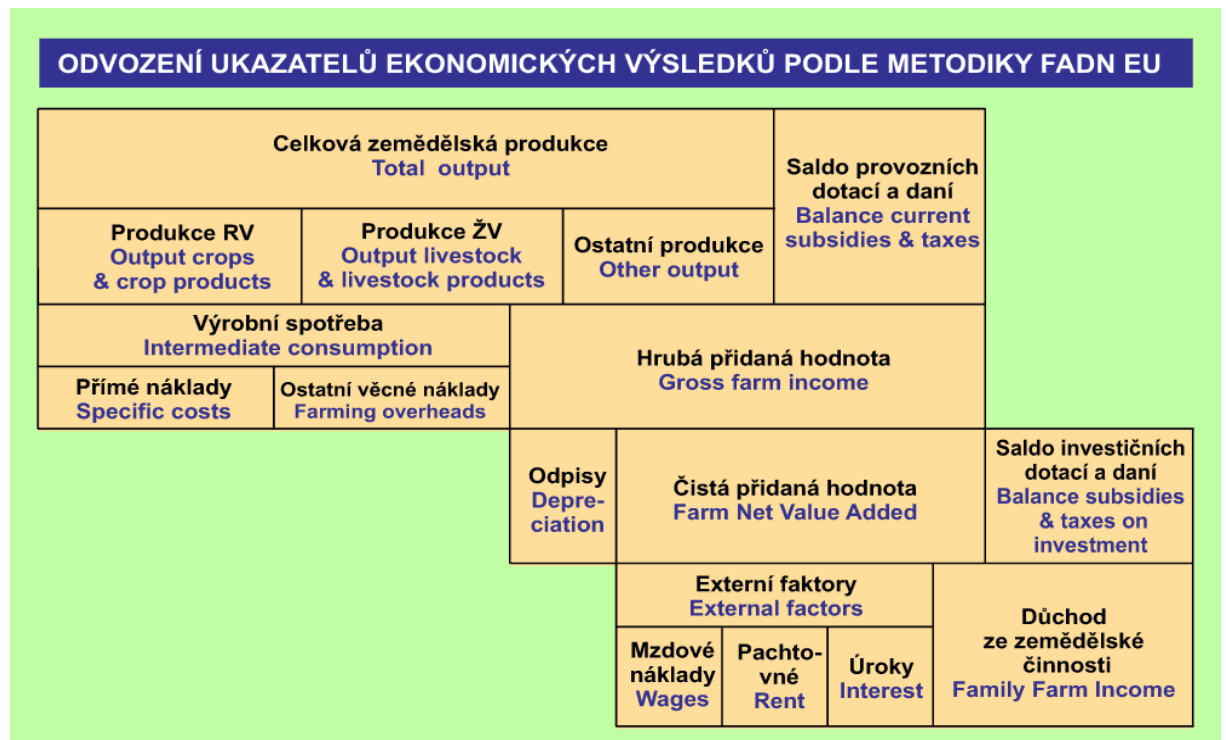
ODVOZENÍ UKAZATELŮ EKONOMICKÝCH VÝSLEDKŮ PODLE METODIKY FADN EU

Celková zemědělská produkce
Total output

Saldo provozních dotací a daní
Balance current subsidies & taxes

Produkce RV
Output crops & crop products

Produkce ŽV
Output livestock & livestock products

Ostatní produkce
Other output

Výrobní spotřeba
Intermediate consumption

Hrubá přidaná hodnota
Gross farm income

Přímé náklady
Specific costs

Ostatní věcné náklady
Farming overheads

Odpisy
Depreciation

Čistá přidaná hodnota
Farm Net Value Added

Saldo investičních dotací a daní
Balance subsidies & taxes on investment

Externí faktory
External factors

Důchod ze zemědělské činnosti
Family Farm Income

Mzdové náklady
Wages

Pachtovné
Rent

Úroky
Interest